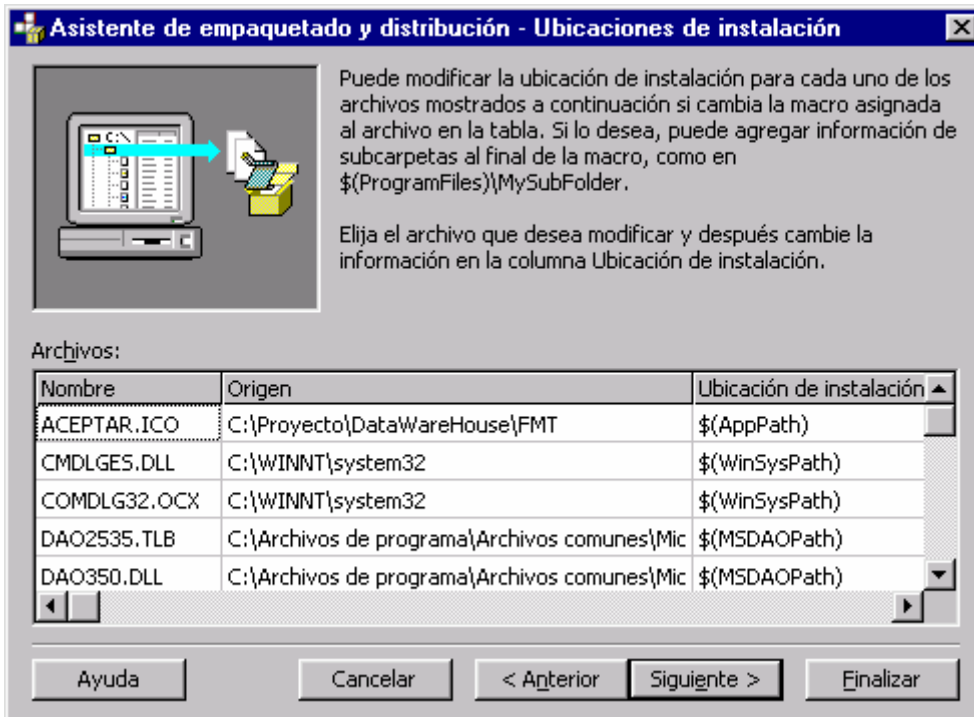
Asistente de empaquetado y distribución - Ubicaciones de instalación

Puede modificar la ubicación de instalación para cada uno de los archivos mostrados a continuación si cambia la macro asignada al archivo en la tabla. Si lo desea, puede agregar información de subcarpetas al final de la macro, como en $(ProgramFiles)\MySubFolder.

Elija el archivo que desea modificar y después cambie la información en la columna Ubicación de instalación.

Archivos:

| Nombre | Origen | Ubicación de instalación |
|---|---|---|
| ACEPTAR.ICO | C:\Proyecto\DataWareHouse\FMT | $(AppPath) |
| CMDLGES.DLL | C:\WINNT\system32 | $(WinSysPath) |
| COMDLG32.OCX | C:\WINNT\system32 | $(WinSysPath) |
| DAO2535.TLB | C:\Archivos de programa\Archivos comunes\Mic | $(MSDAOPath) |
| DAO350.DLL | C:\Archivos de programa\Archivos comunes\Mic | $(MSDAOPath) |

Ayuda
Cancelar
< Anterior
Siguiente >
Finalizar